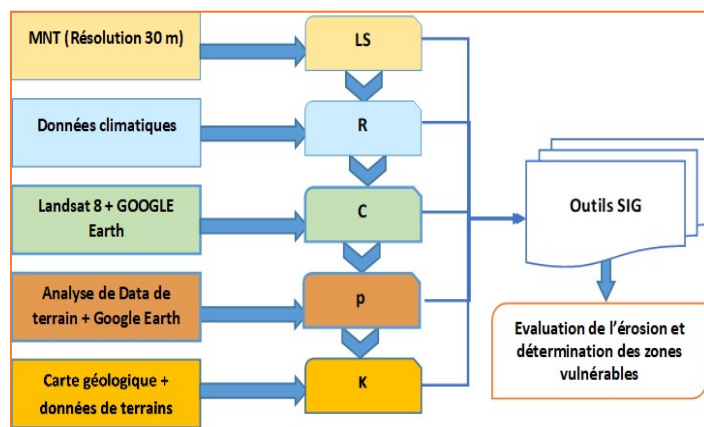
MNT (Résolution 30 m)

LS

Données climatiques

R

Landsat 8 + GOOGLE Earth

C

Analyse de Data de terrain + Google Earth

p

Carte géologique + données de terrains

K

Outils SIG

Evaluation de l'érosion et détermination des zones vulnérables